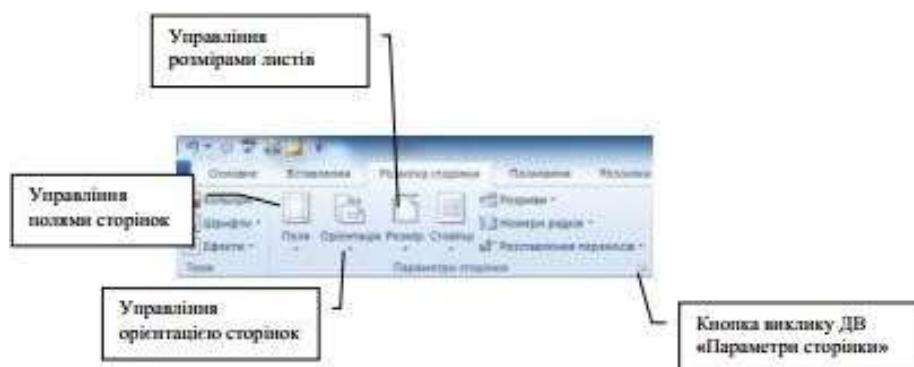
Управління розмірами листів

Управління полями сторінок

Основне   Вставлення   Розмітка сторінки   Посилання   Розсилки

Шрифти
Ефекти
Теми

Поля   Орієнтація   Розмір   Стовпці

Розриви
Номери рядків
Розставлення переносів

Параметри сторінки

Управління орієнтацією сторінок

Кнопка виклику ДВ «Параметри сторінки»